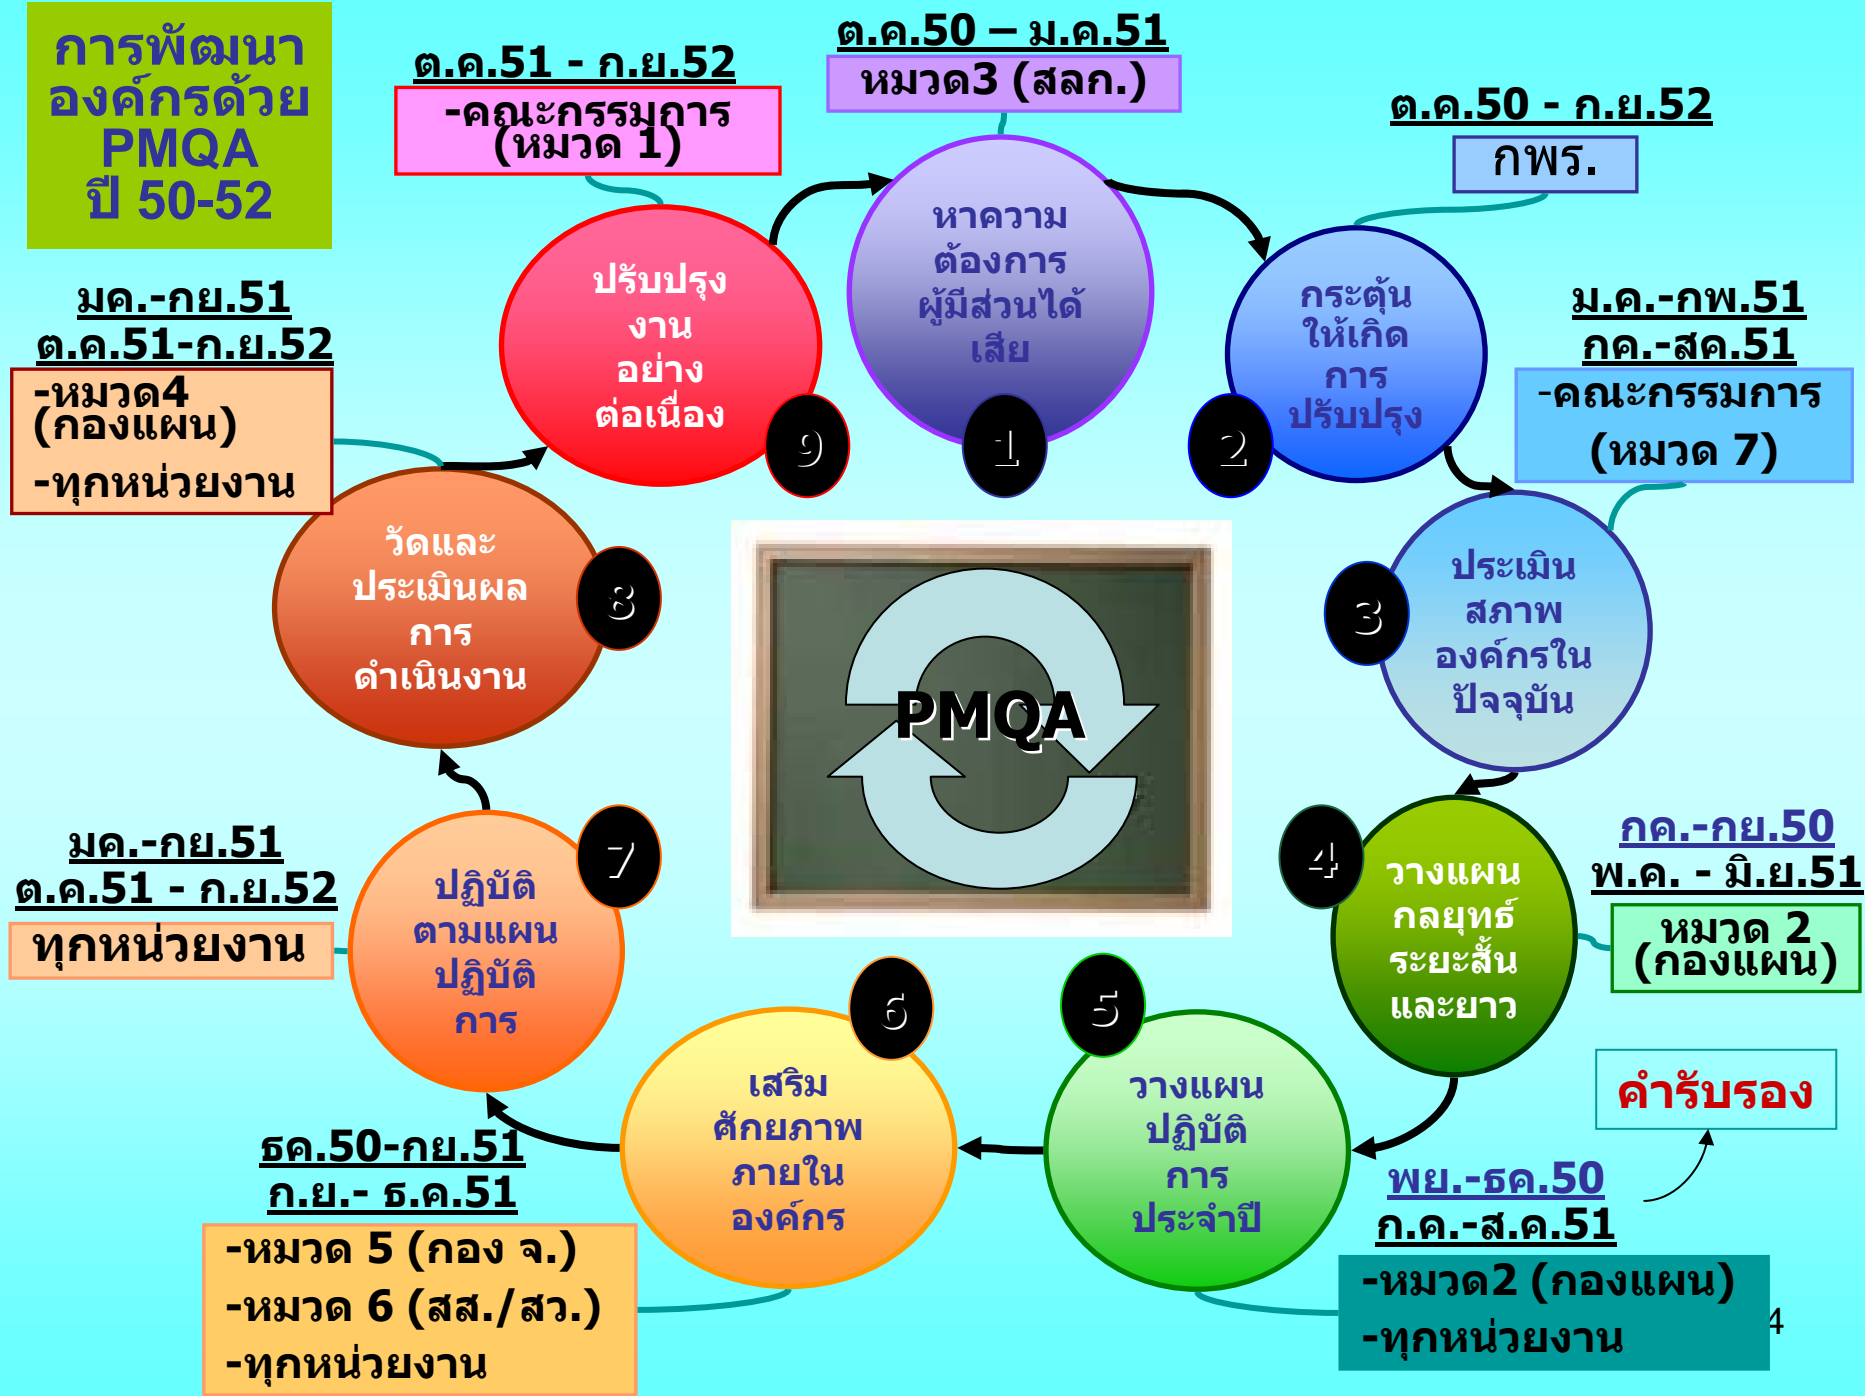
การพัฒนาองค์กรด้วย PMQA ปี 50-52

ต.ค.51 - ก.ย.52
-คณะกรรมการ (หมวด 1)

ต.ค.50 – ม.ค.51
หมวด3 (สลก.)

ต.ค.50 - ก.ย.52
กพร.

1
หาความต้องการผู้มีส่วนได้เสีย

2
กระตุ้นให้เกิดการปรับปรุง

ม.ค.-กพ.51
กค.-สค.51
-คณะกรรมการ (หมวด 7)

3
ประเมินสภาพองค์กรในปัจจุบัน

กค.-กย.50
พ.ค. - มิ.ย.51
หมวด 2 (กองแผน)

4
วางแผนกลยุทธ์ระยะสั้นและยาว

คำรับรอง

5
วางแผนปฏิบัติการประจำปี

พย.-ธค.50
ก.ค.-ส.ค.51
-หมวด2 (กองแผน)
-ทุกหน่วยงาน

6
เสริมศักยภาพภายในองค์กร

ธค.50-กย.51
ก.ย.- ธ.ค.51
-หมวด 5 (กอง จ.)
-หมวด 6 (สส./สว.)
-ทุกหน่วยงาน

7
ปฏิบัติตามแผนปฏิบัติการ

มค.-กย.51
ต.ค.51 - ก.ย.52
ทุกหน่วยงาน

8
วัดและประเมินผลการดำเนินงาน

มค.-กย.51
ต.ค.51-ก.ย.52
-หมวด4 (กองแผน)
-ทุกหน่วยงาน

9
ปรับปรุงงานอย่างต่อเนื่อง

PMQA

4